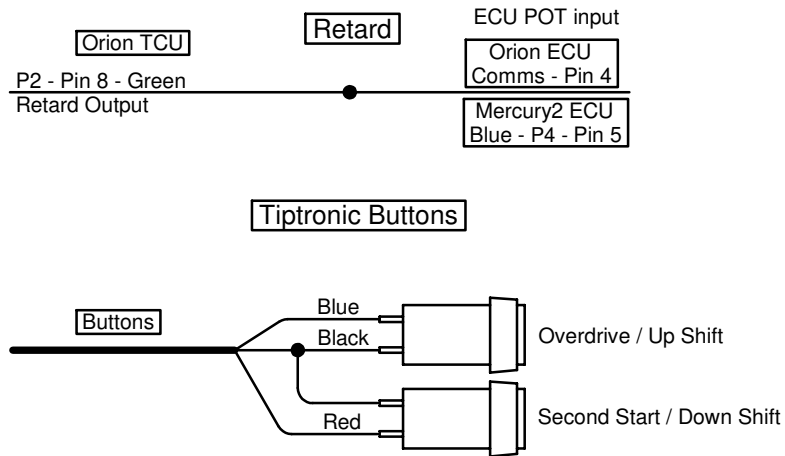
Retard

ECU POT input

Orion TCU

Orion ECU
Comms - Pin 4

P2 - Pin 8 - Green
Retard Output

Mercury2 ECU
Blue - P4 - Pin 5

Tiptronic Buttons

Buttons

Blue

Black

Overdrive / Up Shift

Red

Second Start / Down Shift